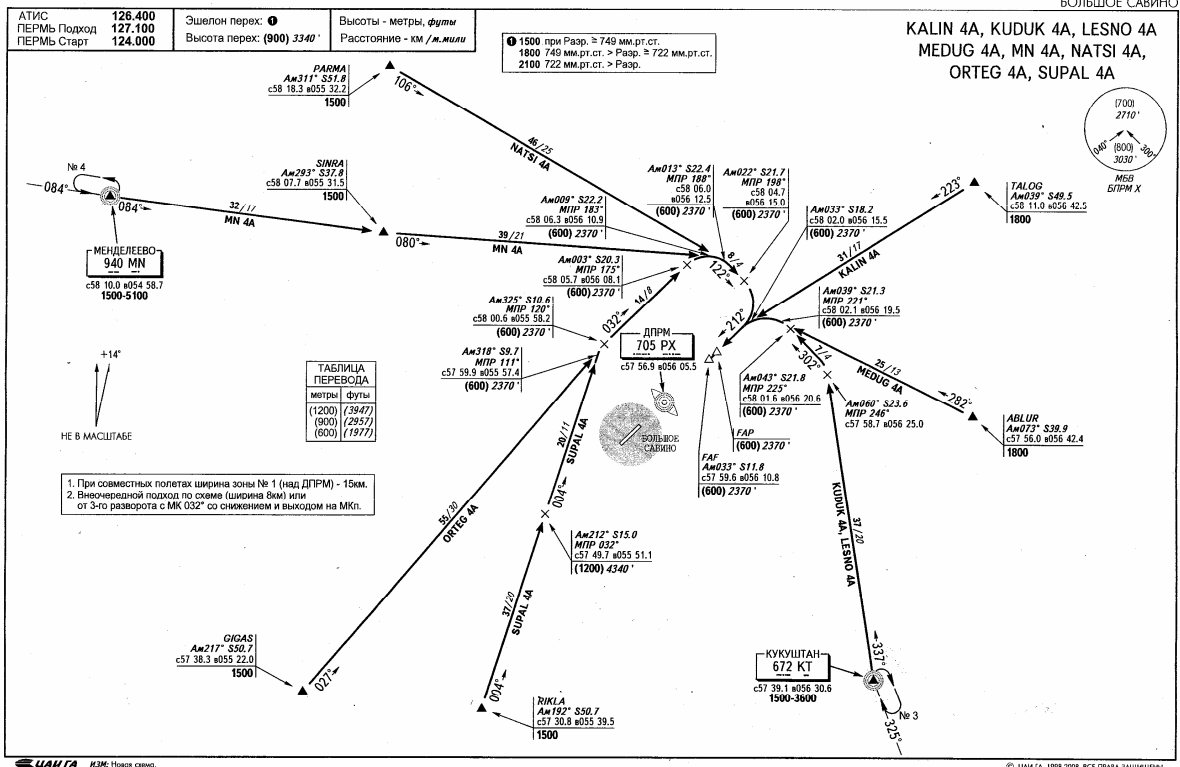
БОЛЬШОЕ САВИНО

| АТИС | 126.400 |
|---|---|
| ПЕРМЬ Подход | 127.100 |
| ПЕРМЬ Старт | 124.000 |

Эшелон перех: ❶
Высота перех: (900) 3340'

Высоты - метры, футы
Расстояние - км / м.мили

❶ 1500 при Разр. ≥ 749 мм.рт.ст.
1800 749 мм.рт.ст. > Разр. ≥ 722 мм.рт.ст.
2100 722 мм.рт.ст. > Разр.

KALIN 4A, KUDUK 4A, LESNO 4A
MEDUG 4A, MN 4A, NATSI 4A,
ORTEG 4A, SUPAL 4A

(700) 2710'
(800) 3030'
040° 300°
МБВ
БПРМ X

PARMA
Ам311° S51.8
с58 18.3 в055 32.2
1500

106°

46/25
NATSI 4A

№ 4
084°
084°

SINRA
Ам293° S37.8
с58 07.7 в055 31.5
1500

32/11
MN 4A

080°
39/21
MN 4A

МЕНДЕЛЕЕВО
940 MN
с58 10.0 в054 58.7
1500-5100

Ам009° S22.2
МПР 183°
с58 06.3 в056 10.9
(600) 2370'

Ам013° S22.4
МПР 188°
с58 06.0
в056 12.5
(600) 2370'

Ам022° S21.7
МПР 198°
с58 04.7
в056 15.0
(600) 2370'

Ам033° S18.2
с58 02.0 в056 15.5
(600) 2370'

223°
TALOG
Ам039° S49.5
с58 11.0 в056 42.5
1800

31/17
KALIN 4A

8/4
122°

Ам003° S20.3
МПР 175°
с58 05.7 в056 08.1
(600) 2370'

14/8
032°

Ам325° S10.6
МПР 120°
с58 00.6 в055 58.2
(600) 2370'

212°

Ам039° S21.3
МПР 221°
с58 02.1 в056 19.5
(600) 2370'

ДПРМ
705 PX
с57 56.9 в056 05.5

Ам318° S9.7
МПР 111°
с57 59.9 в055 57.4
(600) 2370'

+14°
НЕ В МАСШТАБЕ

ТАБЛИЦА ПЕРЕВОДА
| метры | футы |
|---|---|
| (1200) | (3947) |
| (900) | (2957) |
| (600) | (1977) |

Ам043° S21.8
МПР 225°
с58 01.6 в056 20.6
(600) 2370'

302°
7/4
Ам060° S23.6
МПР 246°
с57 58.7 в056 25.0

25/13
MEDUG 4A
282°

ABLUR
Ам073° S39.9
с57 56.0 в056 42.4
1800

БОЛЬШОЕ САВИНО

FAP
(600) 2370'

FAF
Ам033° S11.8
с57 59.6 в056 10.8
(600) 2370'

20/11
SUPAL 4A
004°

1. При совместных полетах ширина зоны № 1 (над ДПРМ) - 15км.
2. Внеочередной подход по схеме (ширина 8км) или от 3-го разворота с МК 032° со снижением и выходом на МКп.

55/30
ORTEG 4A

Ам212° S15.0
МПР 032°
с57 49.7 в055 51.1
(1200) 4340'

KUDUK 4A, LESNO 4A
37/20

37/20
SUPAL 4A

GIGAS
Ам217° S50.7
с57 38.3 в055 22.0
1500

027°

004°

RIKLA
Ам192° S50.7
с57 30.8 в055 39.5
1500

337°
КУКУШТАН
672 KT
с57 39.1 в056 30.6
1500-3600
№ 3
325°

ЦАИ ГА ИЗМ: Новая схема.

© ЦАИ ГА, 1998-2008. ВСЕ ПРАВА ЗАЩИЩЕНЫ.